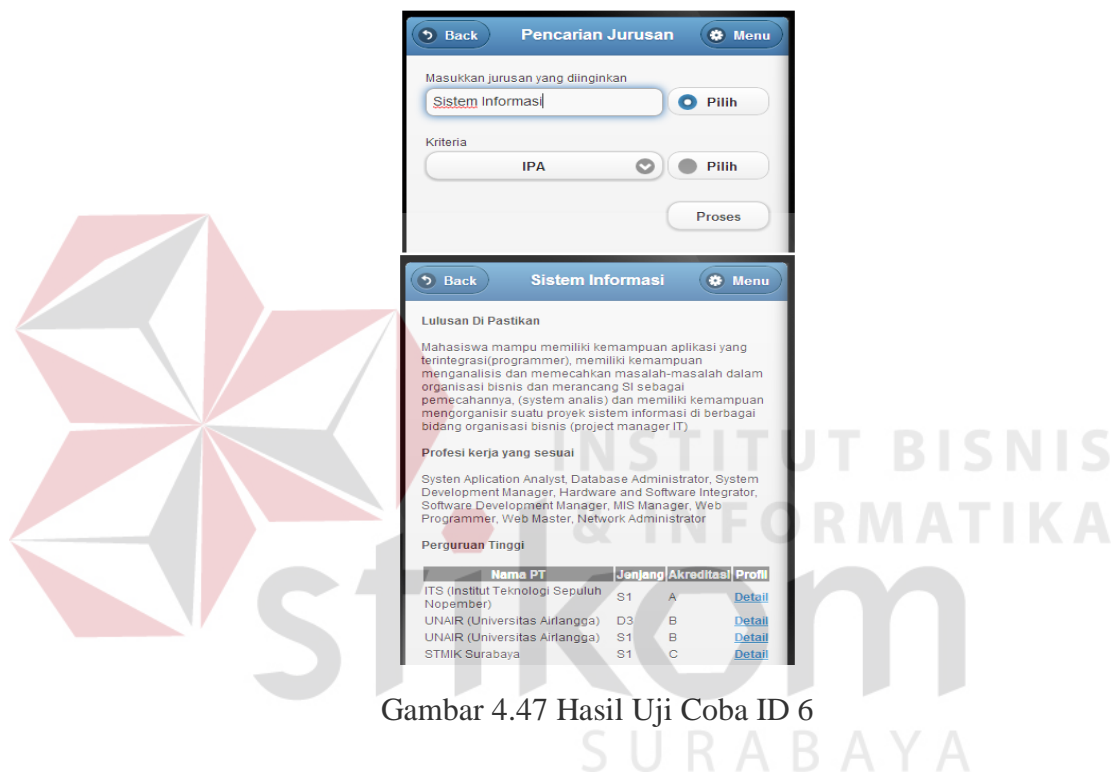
Back Pencarian Jurusan Menu

Masukkan jurusan yang diinginkan

Sistem Informasi

Pilih

Kriteria

IPA

Pilih

Proses

Back Sistem Informasi Menu

Lulusan Di Pastikan

Mahasiswa mampu memiliki kemampuan aplikasi yang terintegrasi(programmer), memiliki kemampuan menganalisis dan memecahkan masalah-masalah dalam organisasi bisnis dan merancang SI sebagai pemecahannya, (system analis) dan memiliki kemampuan mengorganisir suatu proyek sistem informasi di berbagai bidang organisasi bisnis (project manager IT)

Profesi kerja yang sesuai

Systen Aplication Analyst, Database Administrator, System Development Manager, Hardware and Software Integrator, Software Development Manager, MIS Manager, Web Programmer, Web Master, Network Administrator

Perguruan Tinggi

| Nama PT | Jenjang | Akreditasi | Profil |
|---|---|---|---|
| ITS (Institut Teknologi Sepuluh Nopember) | S1 | A | Detail |
| UNAIR (Universitas Airlangga) | D3 | B | Detail |
| UNAIR (Universitas Airlangga) | S1 | B | Detail |
| STMIK Surabaya | S1 | C | Detail |

Gambar 4.47 Hasil Uji Coba ID 6

INSTITUT BISNIS & INFORMATIKA stikom SURABAYA